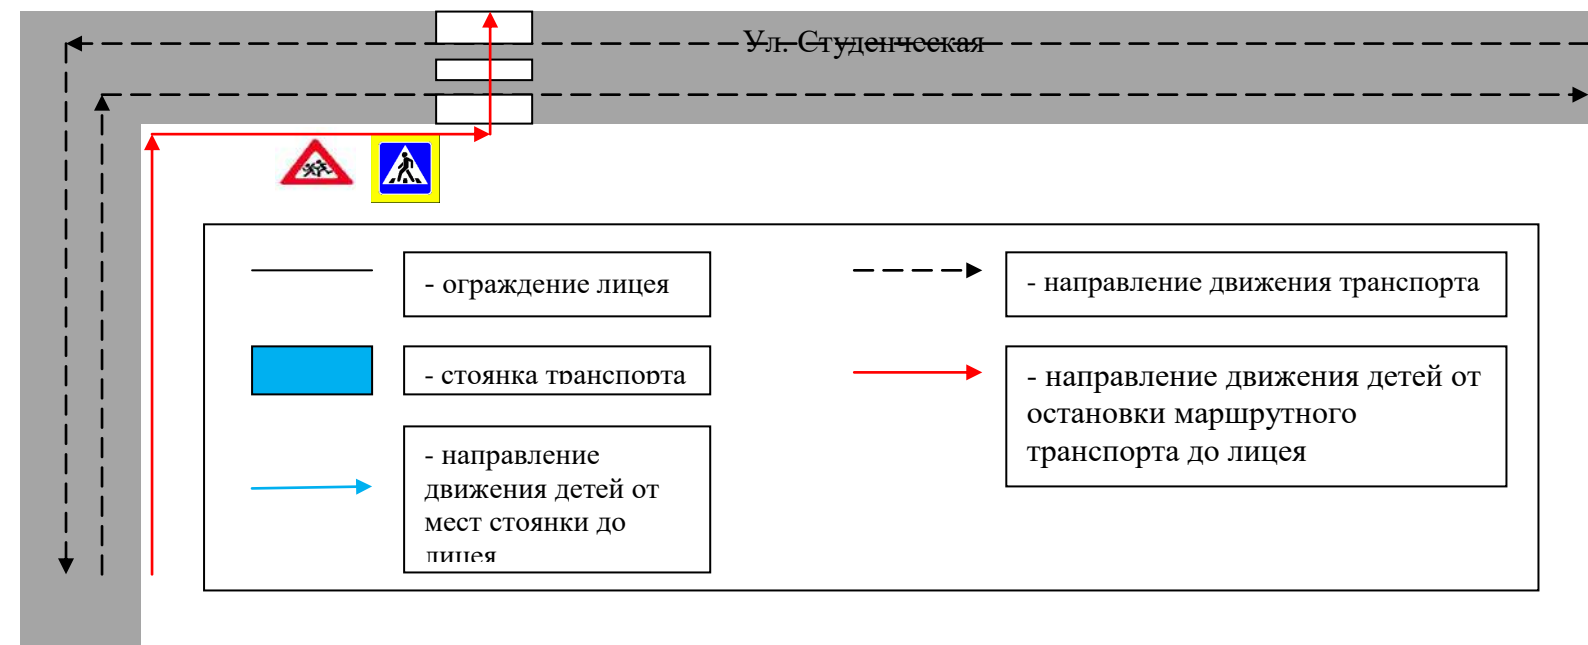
Ул. Студенческая

- ограждение лицея

- направление движения транспорта

- стоянка транспорта

- направление движения детей от остановки маршрутного транспорта до лицея

- направление движения детей от мест стоянки до лицея